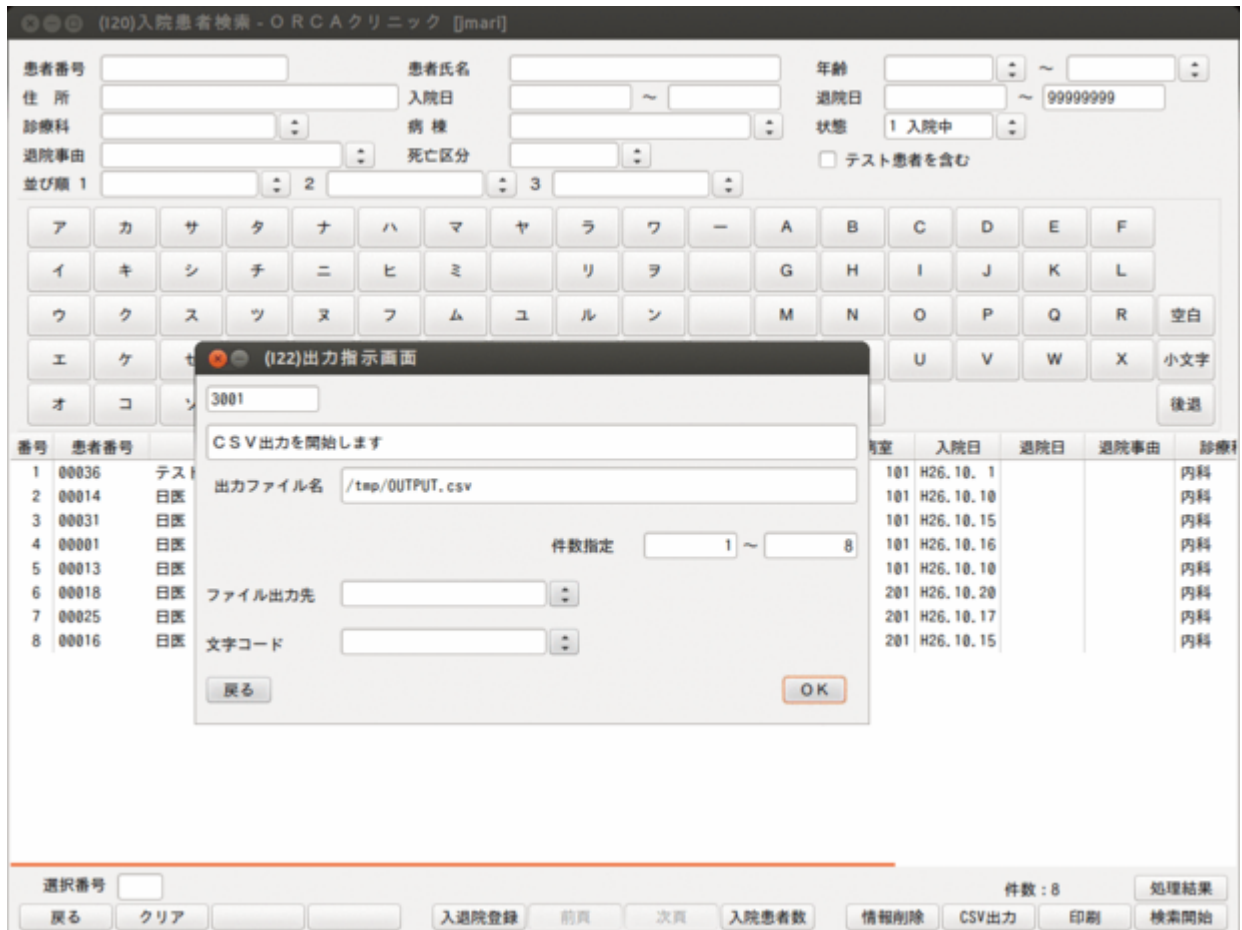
(I20)入院患者検索 - ORCAクリニック [jmarl]

患者番号
患者氏名
年齢
~
住所
入院日
~
退院日
~ 99999999
診療科
病棟
状態
1 入院中
退院事由
死亡区分
テスト患者を含む
並び順 1
2
3

| ア | カ | サ | タ | ナ | ハ | マ | ヤ | ラ | ワ | ー | A | B | C | D | E | F | |
|---|---|---|---|---|---|---|---|---|---|---|---|---|---|---|---|---|---|
| イ | キ | シ | チ | ニ | ヒ | ミ | | リ | ヲ | | G | H | I | J | K | L | |
| ウ | ク | ス | ツ | ヌ | フ | ム | ユ | ル | ン | | M | N | O | P | Q | R | 空白 |
| エ | ケ | セ | | | | | | | | | | | U | V | W | X | 小文字 |
| オ | コ | ソ | | | | | | | | | | | | | | | 後退 |

| 番号 | 患者番号 | | 病室 | 入院日 | 退院日 | 退院事由 | 診療科 |
|---|---|---|---|---|---|---|---|
| 1 | 00036 | テスト | 101 | H26.10. 1 | | | 内科 |
| 2 | 00014 | 日医 | 101 | H26.10.10 | | | 内科 |
| 3 | 00031 | 日医 | 101 | H26.10.15 | | | 内科 |
| 4 | 00001 | 日医 | 101 | H26.10.16 | | | 内科 |
| 5 | 00013 | 日医 | 101 | H26.10.10 | | | 内科 |
| 6 | 00018 | 日医 | 201 | H26.10.20 | | | 内科 |
| 7 | 00025 | 日医 | 201 | H26.10.17 | | | 内科 |
| 8 | 00016 | 日医 | 201 | H26.10.15 | | | 内科 |

(I22)出力指示画面
3001
CSV出力を開始します
出力ファイル名 /tmp/OUTPUT.csv
件数指定 1 ~ 8
ファイル出力先
文字コード
戻る
OK

選択番号
件数：8
処理結果
戻る
クリア
入退院登録
前頁
次頁
入院患者数
情報削除
CSV出力
印刷
検索開始